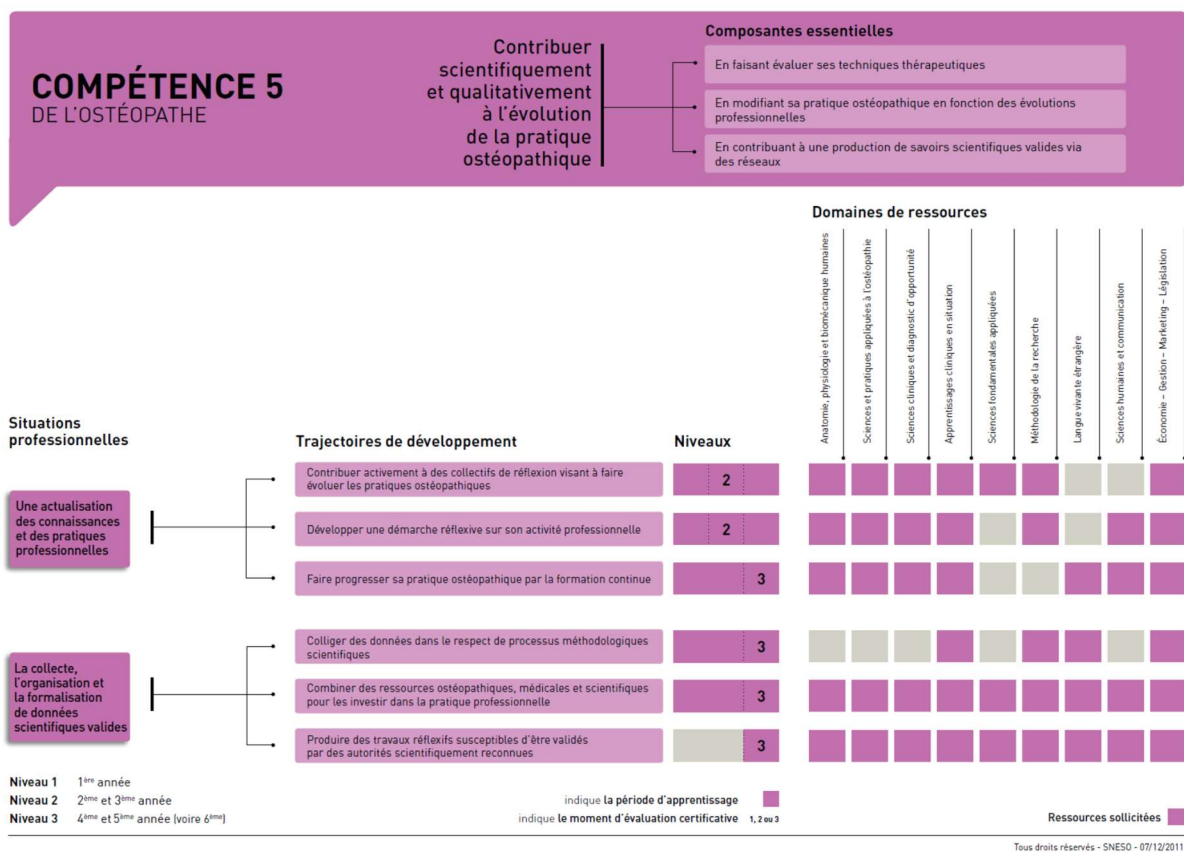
COMPÉTENCE 5
DE L'OSTÉOPATHE

Contribuer scientifiquement et qualitativement à l'évolution de la pratique ostéopathique

Composantes essentielles

En faisant évaluer ses techniques thérapeutiques

En modifiant sa pratique ostéopathique en fonction des évolutions professionnelles

En contribuant à une production de savoirs scientifiques valides via des réseaux

Domaines de ressources

Anatomie, physiologie et biomécanique humaines
Sciences et pratiques appliquées à l'ostéopathie
Sciences cliniques et diagnostic d'opportunité
Apprentissages cliniques en situation
Sciences fondamentales appliquées
Méthodologie de la recherche
Langue vivante étrangère
Sciences humaines et communication
Économie – Gestion – Marketing – Législation

Situations professionnelles

Trajectoires de développement

Niveaux

Une actualisation des connaissances et des pratiques professionnelles

Contribuer activement à des collectifs de réflexion visant à faire évoluer les pratiques ostéopathiques
2

Développer une démarche réflexive sur son activité professionnelle
2

Faire progresser sa pratique ostéopathique par la formation continue
3

La collecte, l'organisation et la formalisation de données scientifiques valides

Colliger des données dans le respect de processus méthodologiques scientifiques
3

Combiner des ressources ostéopathiques, médicales et scientifiques pour les investir dans la pratique professionnelle
3

Produire des travaux réflexifs susceptibles d'être validés par des autorités scientifiquement reconnues
3

Niveau 1 $1^{ère}$ année
Niveau 2 $2^{ème}$ et $3^{ème}$ année
Niveau 3 $4^{ème}$ et $5^{ème}$ année (voire $6^{ème}$)

indique la période d'apprentissage
indique le moment d'évaluation certificative 1, 2 ou 3

Ressources sollicitées

Tous droits réservés - SNESO - 07/12/2011